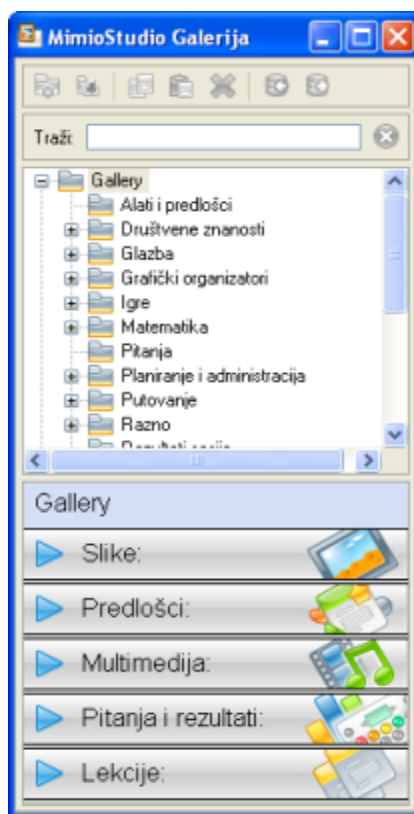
MimioStudio Galerija

Traži:

Gallery
Alati i predlošci
Društvene znanosti
Glazba
Grafički organizatori
Igre
Matematika
Pitanja
Planiranje i administracija
Putovanje
Razno
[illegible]

Gallery
Slike:
Predlošci:
Multimedija:
Pitanja i rezultati:
Lekcije: